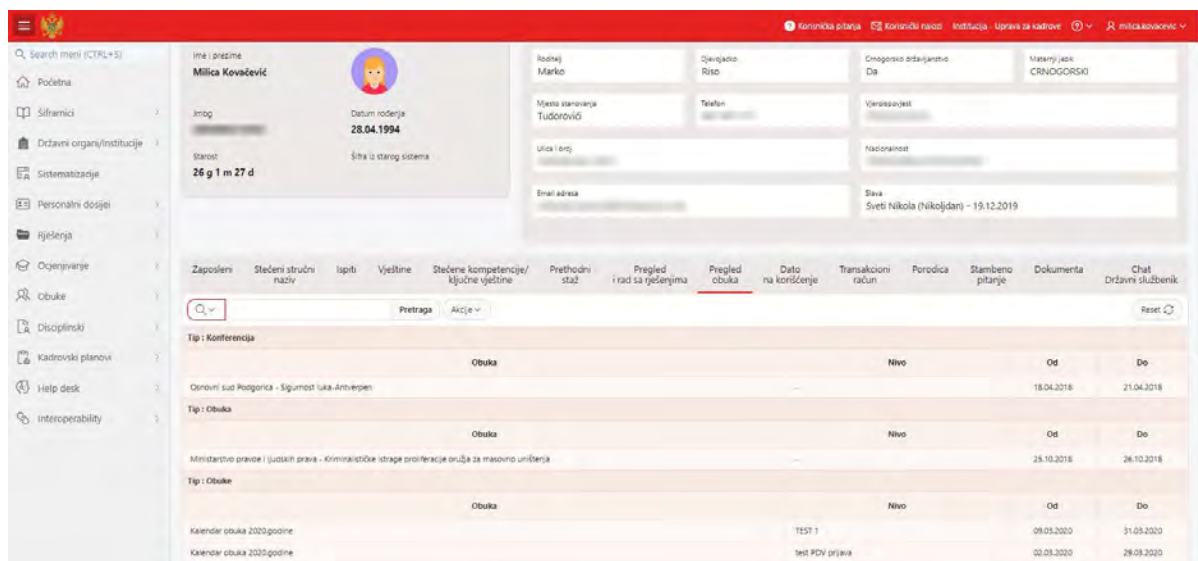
Korisnička pitanja Korisnički nalozi Institucija - Uprava za kadrove milica.kovacevic

Search meni (CTRL+S)
Početna
Šifranici
Državni organi/Institucije
Sistematizacije
Personalni dosijei
Rješenja
Ocjenjivanje
Obuke
Disciplinski
Kadrovski planovi
Help desk
Interoperability

Ime i prezime
Milica Kovačević

Jmbg
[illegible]

Datum rođenja
28.04.1994

Starost
26 g 1 m 27 d

Šifra iz starog sistema

Roditelj
Marko

Djevojačko
Riso

Crnogorsko državljanstvo
Da

Maternji jezik
CRNOGORSKI

Mjesto stanovanja
Tudorovići

Telefon
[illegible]

Vjeroispovjest
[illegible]

Ulica i broj
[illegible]

Nacionalnost
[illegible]

Email adresa
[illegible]

Slava
Sveti Nikola (Nikoljdan) - 19.12.2019

Zaposleni | Stečeni stručni naziv | Ispiti | Vještine | Stečene kompetencije/ ključne vještine | Prethodni staž | Pregled i rad sa rješenjima | Pregled obuka | Dato na korišćenje | Transakcioni račun | Porodica | Stambeno pitanje | Dokumenta | Chat Državni službenik

Pretraga | Akcije | Reset

Tip : Konferencija

| Obuka | | Nivo | Od | Do |
|---|---|---|---|---|
| Osnovni sud Podgorica - Sigurnost luka-Antverpen | - | | 18.04.2018 | 21.04.2018 |

Tip : Obuka

| Obuka | | Nivo | Od | Do |
|---|---|---|---|---|
| Ministarstvo pravde i ljudskih prava - Kriminalističke istrage proliferacije oružja za masovno uništenja | - | | 25.10.2018 | 26.10.2018 |

Tip : Obuke

| Obuka | | Nivo | Od | Do |
|---|---|---|---|---|
| Kalendar obuka 2020.godine | TEST 1 | | 09.03.2020 | 31.03.2020 |
| Kalendar obuka 2020.godine | test PDV prijava | | 02.03.2020 | 29.03.2020 |